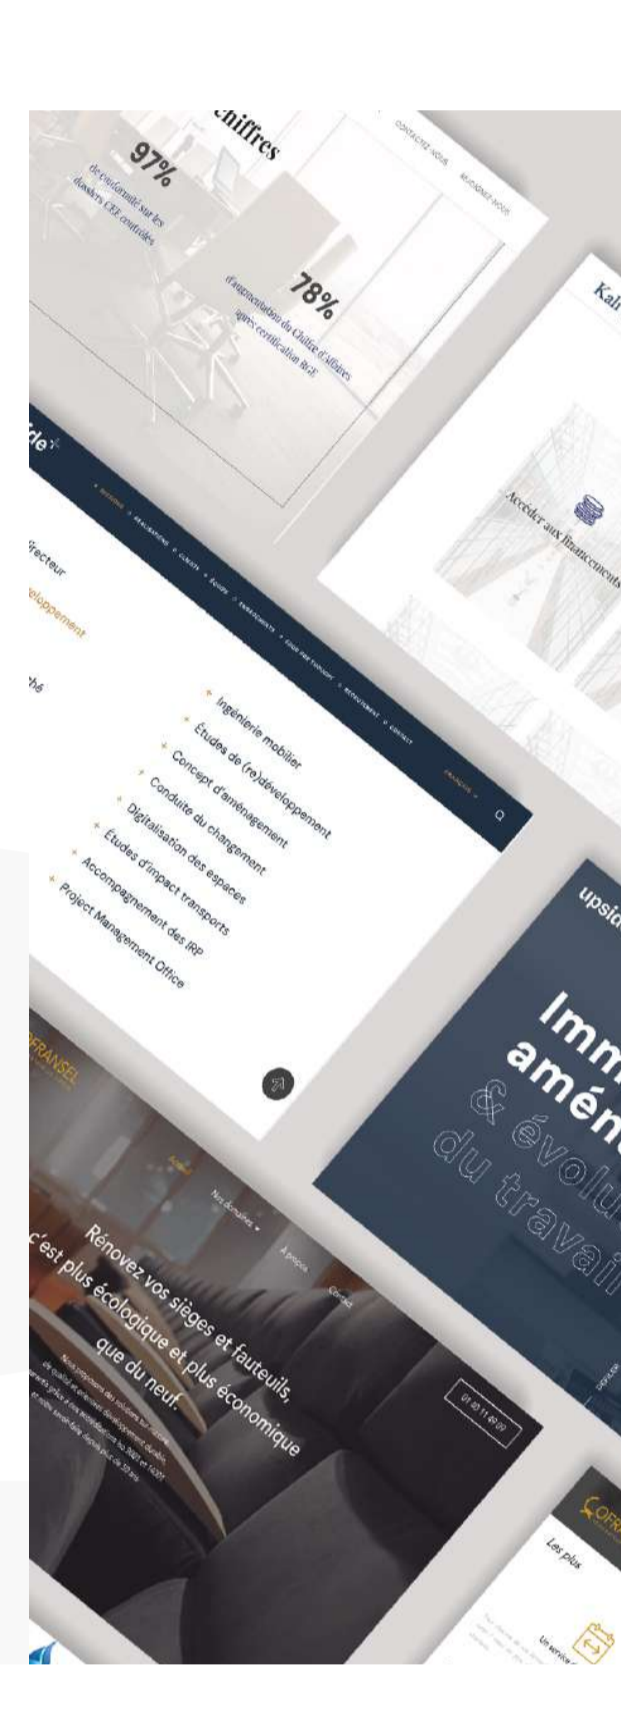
chiffres

CONTACTEZ-NOUS REJOIGNEZ-NOUS

97%
de conformité sur les dossiers CEE contrôlés

78%
d'augmentation du Chiffre d'affaires après certification RGE

Kal

Accéder aux financements

de

irecteur

éveloppement

hé

Ingénierie mobilier
Études de (re)développement
Concept d'aménagement
Conduite du changement
Digitalisation des espaces
Études d'impact transports
Accompagnement des IRP
Project Management Office

upsid

Imm
amén
& évolu
du travai

OFRANSEL

Nos domaines
À propos
Contact

01 30 11 60 00

Rénovez vos sièges et fauteuils,
c'est plus écologique et plus économique
que du neuf.

OFR

Les plus

Un service